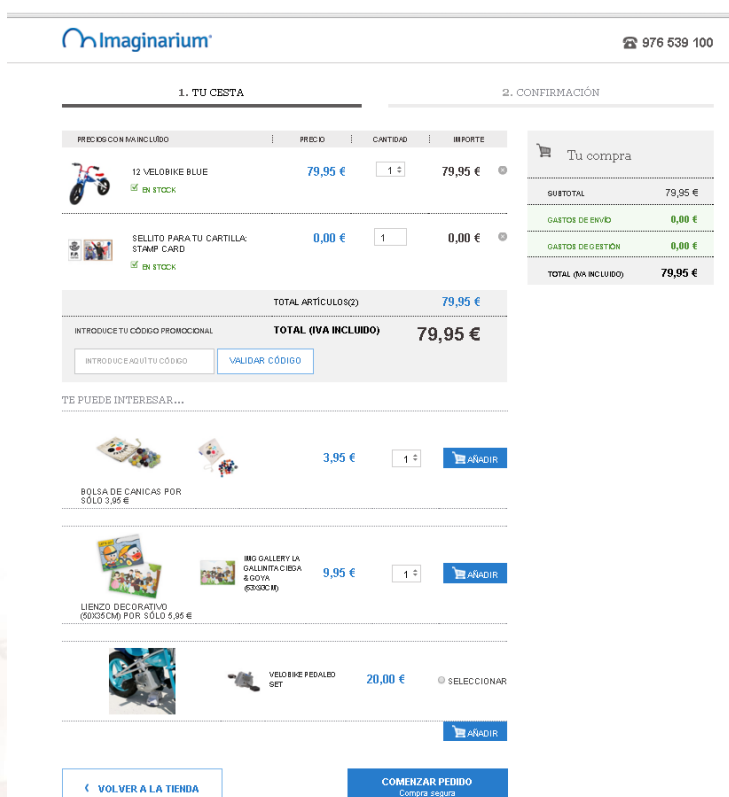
Imaginarium

976 539 100

1. TU CESTA

2. CONFIRMACIÓN

| PRECIOS CON IVA INCLUÍDO | PRECIO | CANTIDAD | IMPORTE |
|---|---|---|---|
| 12 VELOBIKE BLUE EN STOCK | 79,95 € | 1 | 79,95 € |
| SELLITO PARA TU CARTILLA: STAMP CARD EN STOCK | 0,00 € | 1 | 0,00 € |

TOTAL ARTÍCULOS(2) 79,95 €

INTRODUCE TU CÓDIGO PROMOCIONAL

TOTAL (IVA INCLUIDO) 79,95 €

INTRODUCE AQUÍ TU CÓDIGO

VALIDAR CÓDIGO

Tu compra

| SUBTOTAL | 79,95 € |
|---|---|
| GASTOS DE ENVÍO | 0,00 € |
| GASTOS DE GESTIÓN | 0,00 € |
| TOTAL (IVA INCLUIDO) | 79,95 € |

TE PUEDE INTERESAR...

BOLSA DE CANICAS POR SÓLO 3,95 €

3,95 € 1 AÑADIR

LIENZO DECORATIVO (50X35CM) POR SÓLO 5,95 €

IMG GALLERY LA GALLINITA CIEGA & GOYA (53X33CM)

9,95 € 1 AÑADIR

VELOBIKE PEDALEO SET

20,00 € SELECCIONAR

AÑADIR

VOLVER A LA TIENDA

COMENZAR PEDIDO
Compra segura